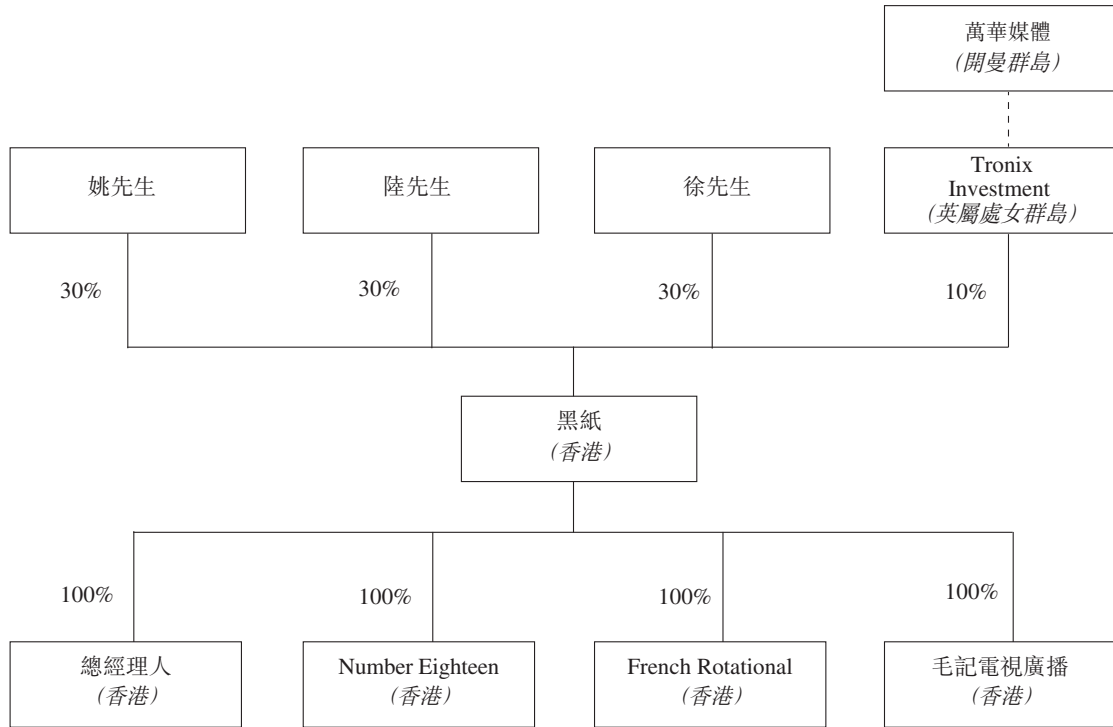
萬華媒體
(開曼群島)

姚先生

陸先生

徐先生

Tronix Investment
(英屬處女群島)

30%

30%

30%

10%

黑紙
(香港)

100%

100%

100%

100%

總經理人
(香港)

Number Eighteen
(香港)

French Rotational
(香港)

毛記電視廣播
(香港)